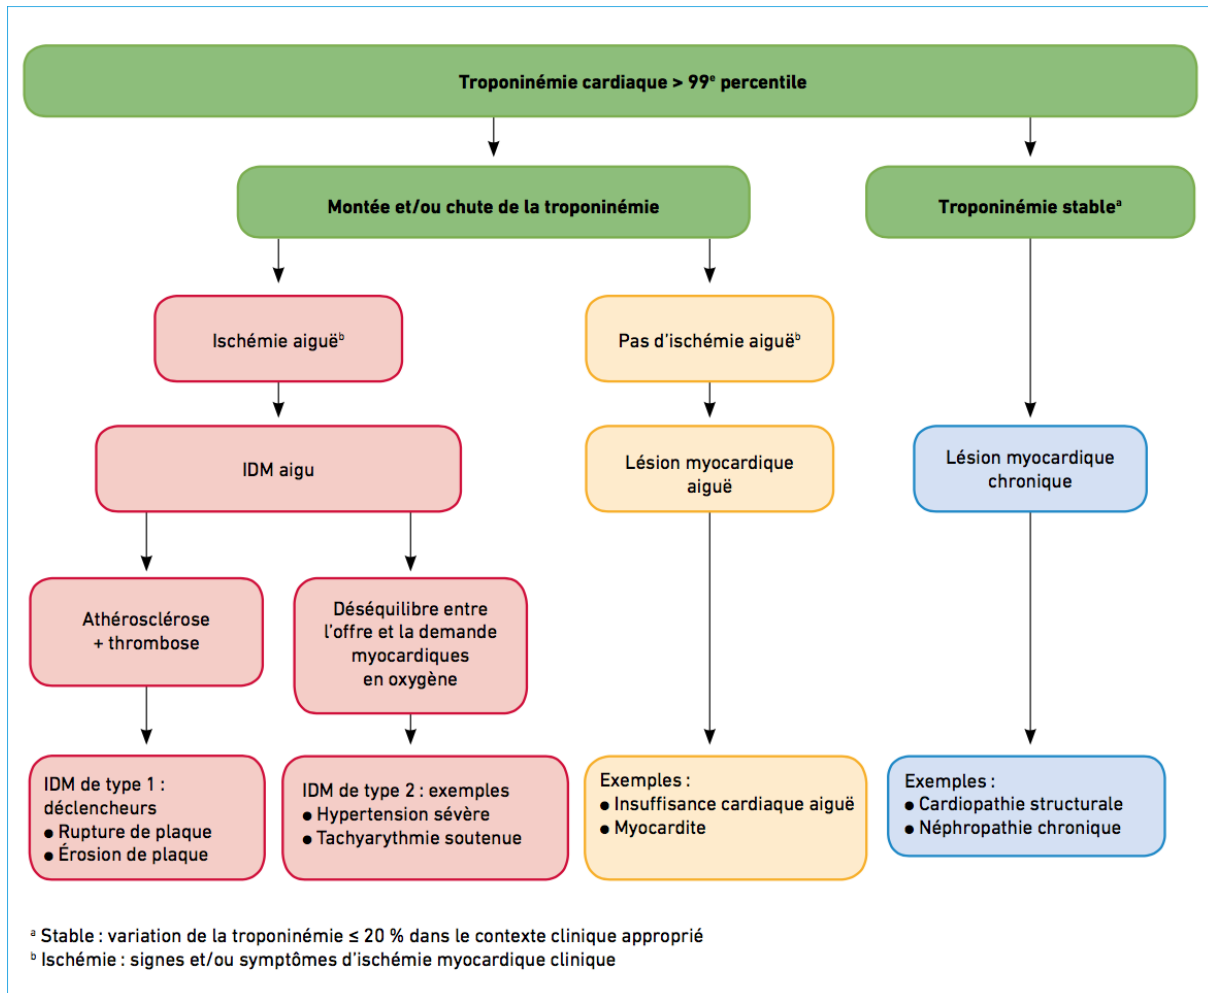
Troponinémie cardiaque > 99$^e$ percentile

Montée et/ou chute de la troponinémie

Troponinémie stable$^a$

Ischémie aiguë$^b$

Pas d'ischémie aiguë$^b$

IDM aigu

Lésion myocardique aiguë

Lésion myocardique chronique

Athérosclérose + thrombose

Déséquilibre entre l'offre et la demande myocardiques en oxygène

IDM de type 1 : déclencheurs
● Rupture de plaque
● Érosion de plaque

IDM de type 2 : exemples
● Hypertension sévère
● Tachyarythmie soutenue

Exemples :
● Insuffisance cardiaque aiguë
● Myocardite

Exemples :
● Cardiopathie structurale
● Néphropathie chronique

$^a$ Stable : variation de la troponinémie ≤ 20 % dans le contexte clinique approprié
$^b$ Ischémie : signes et/ou symptômes d'ischémie myocardique clinique